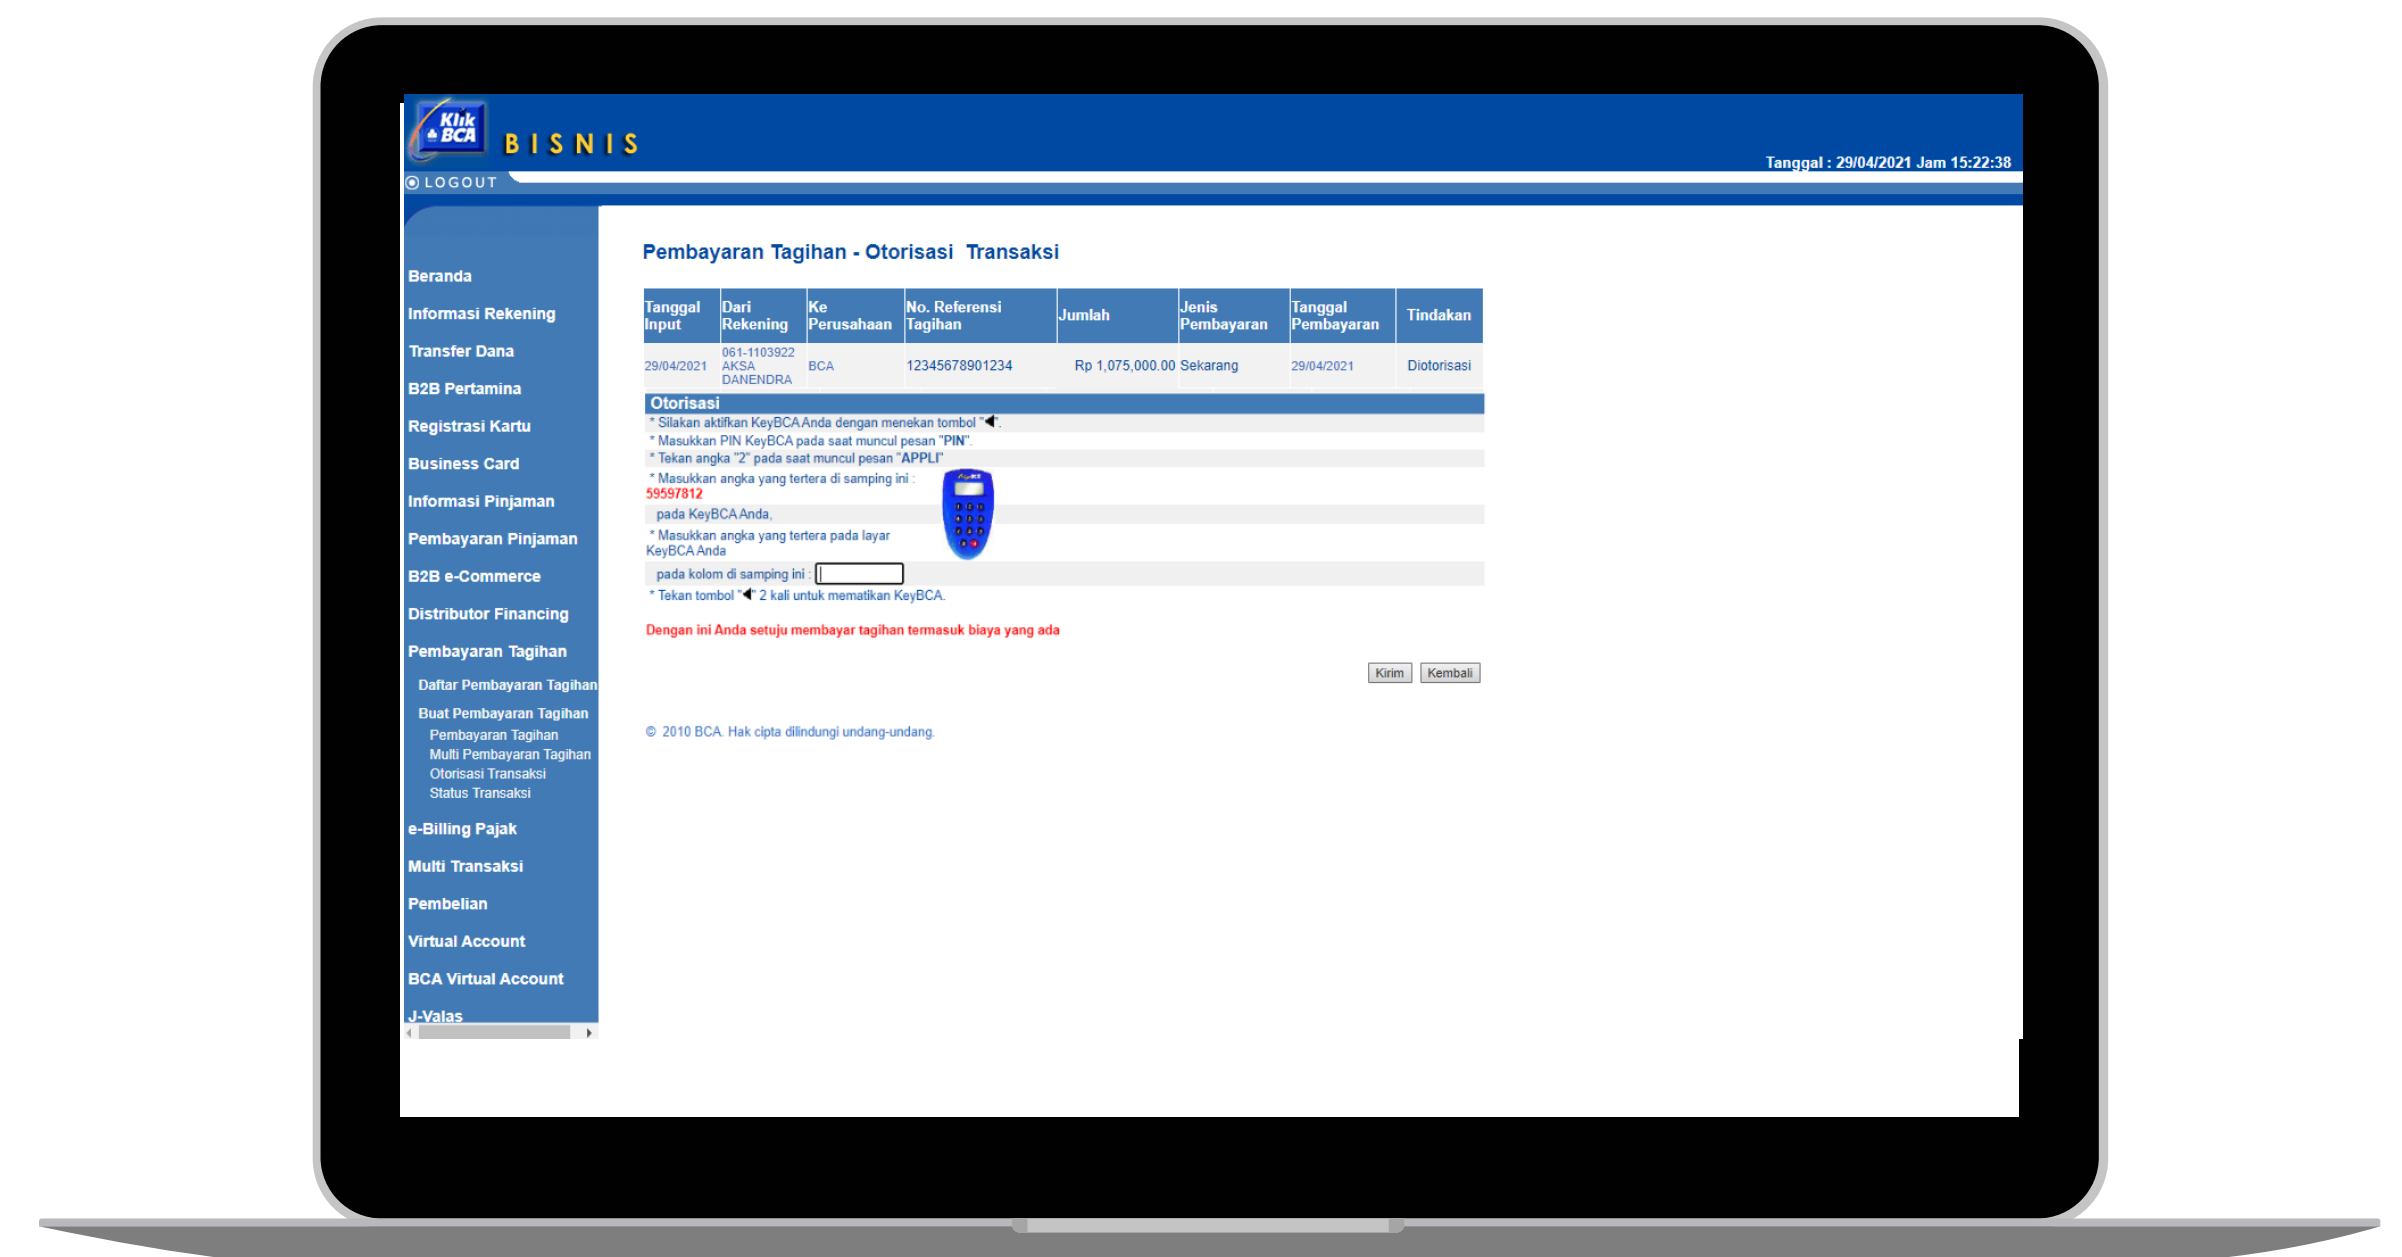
Klik BCA BISNIS

Tanggal : 29/04/2021 Jam 15:22:38

LOGOUT

Beranda
Informasi Rekening
Transfer Dana
B2B Pertamina
Registrasi Kartu
Business Card
Informasi Pinjaman
Pembayaran Pinjaman
B2B e-Commerce
Distributor Financing
Pembayaran Tagihan
Daftar Pembayaran Tagihan
Buat Pembayaran Tagihan
Pembayaran Tagihan
Multi Pembayaran Tagihan
Otorisasi Transaksi
Status Transaksi
e-Billing Pajak
Multi Transaksi
Pembelian
Virtual Account
BCA Virtual Account
J-Valas

Pembayaran Tagihan - Otorisasi Transaksi

| Tanggal Input | Dari Rekening | Ke Perusahaan | No. Referensi Tagihan | Jumlah | Jenis Pembayaran | Tanggal Pembayaran | Tindakan |
|---|---|---|---|---|---|---|---|
| 29/04/2021 | 061-1103922 AKSA DANENDRA | BCA | 12345678901234 | Rp 1,075,000.00 | Sekarang | 29/04/2021 | Diotorisasi |

Otorisasi
* Silakan aktifkan KeyBCA Anda dengan menekan tombol "◄".
* Masukkan PIN KeyBCA pada saat muncul pesan "PIN".
* Tekan angka "2" pada saat muncul pesan "APPLI"
* Masukkan angka yang tertera di samping ini : 59597812
pada KeyBCA Anda,
* Masukkan angka yang tertera pada layar KeyBCA Anda
pada kolom di samping ini :
* Tekan tombol "◄" 2 kali untuk mematikan KeyBCA.

Dengan ini Anda setuju membayar tagihan termasuk biaya yang ada

Kirim Kembali

© 2010 BCA. Hak cipta dilindungi undang-undang.